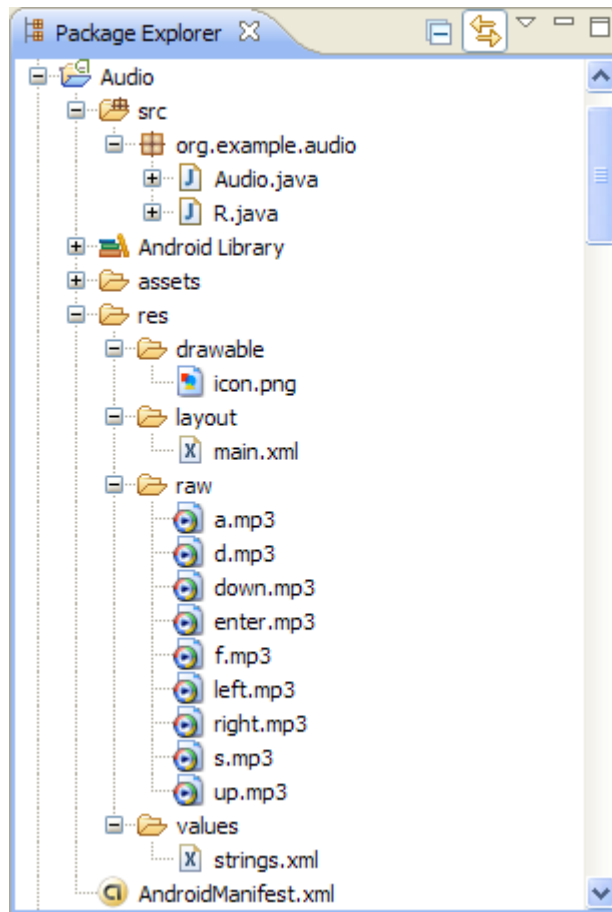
Package Explorer

Audio
src
org.example.audio
Audio.java
R.java
Android Library
assets
res
drawable
icon.png
layout
main.xml
raw
a.mp3
d.mp3
down.mp3
enter.mp3
f.mp3
left.mp3
right.mp3
s.mp3
up.mp3
values
strings.xml
AndroidManifest.xml